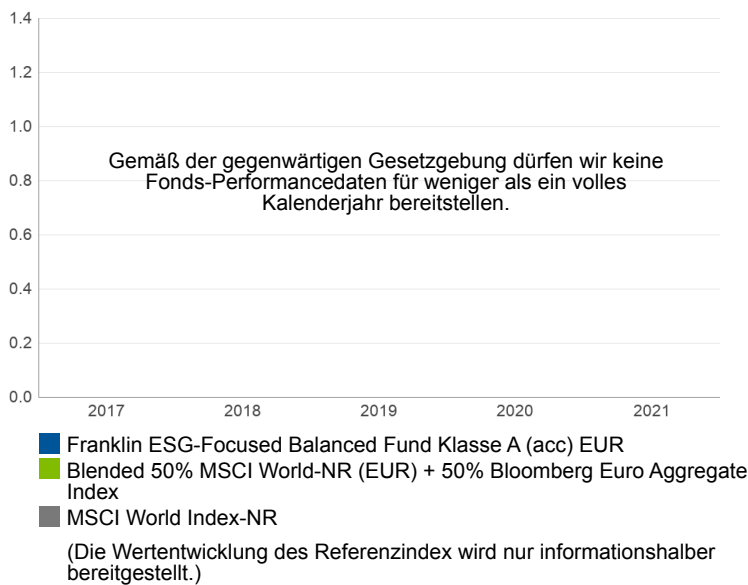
1.4
1.2
1.0
0.8
0.6
0.4
0.2
0.0

Gemäß der gegenwärtigen Gesetzgebung dürfen wir keine Fonds-Performancedaten für weniger als ein volles Kalenderjahr bereitstellen.

2017
2018
2019
2020
2021

Franklin ESG-Focused Balanced Fund Klasse A (acc) EUR
Blended 50% MSCI World-NR (EUR) + 50% Bloomberg Euro Aggregate Index
MSCI World Index-NR

(Die Wertentwicklung des Referenzindex wird nur informationshalber bereitgestellt.)